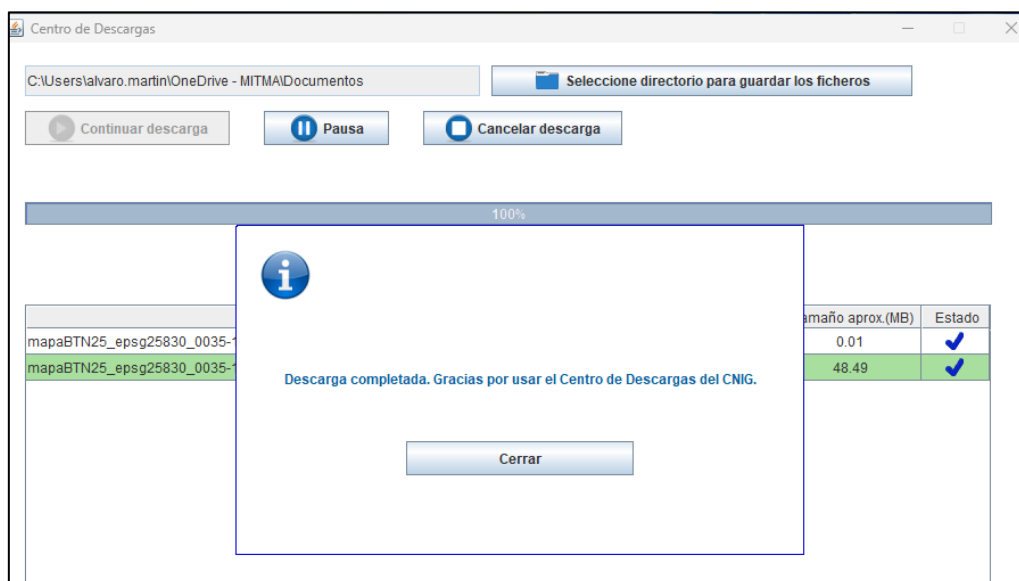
Centro de Descargas

C:\Users\alvaro.martin\OneDrive - MITMA\Documentos

Seleccione directorio para guardar los ficheros

Continuar descarga

Pausa

Cancelar descarga

100%

| | amaño aprox.(MB) | Estado |
|---|---|---|
| mapaBTN25_epsg25830_0035-1 | 0.01 | ✔ |
| mapaBTN25_epsg25830_0035-1 | 48.49 | ✔ |

Descarga completada. Gracias por usar el Centro de Descargas del CNIG.

Cerrar